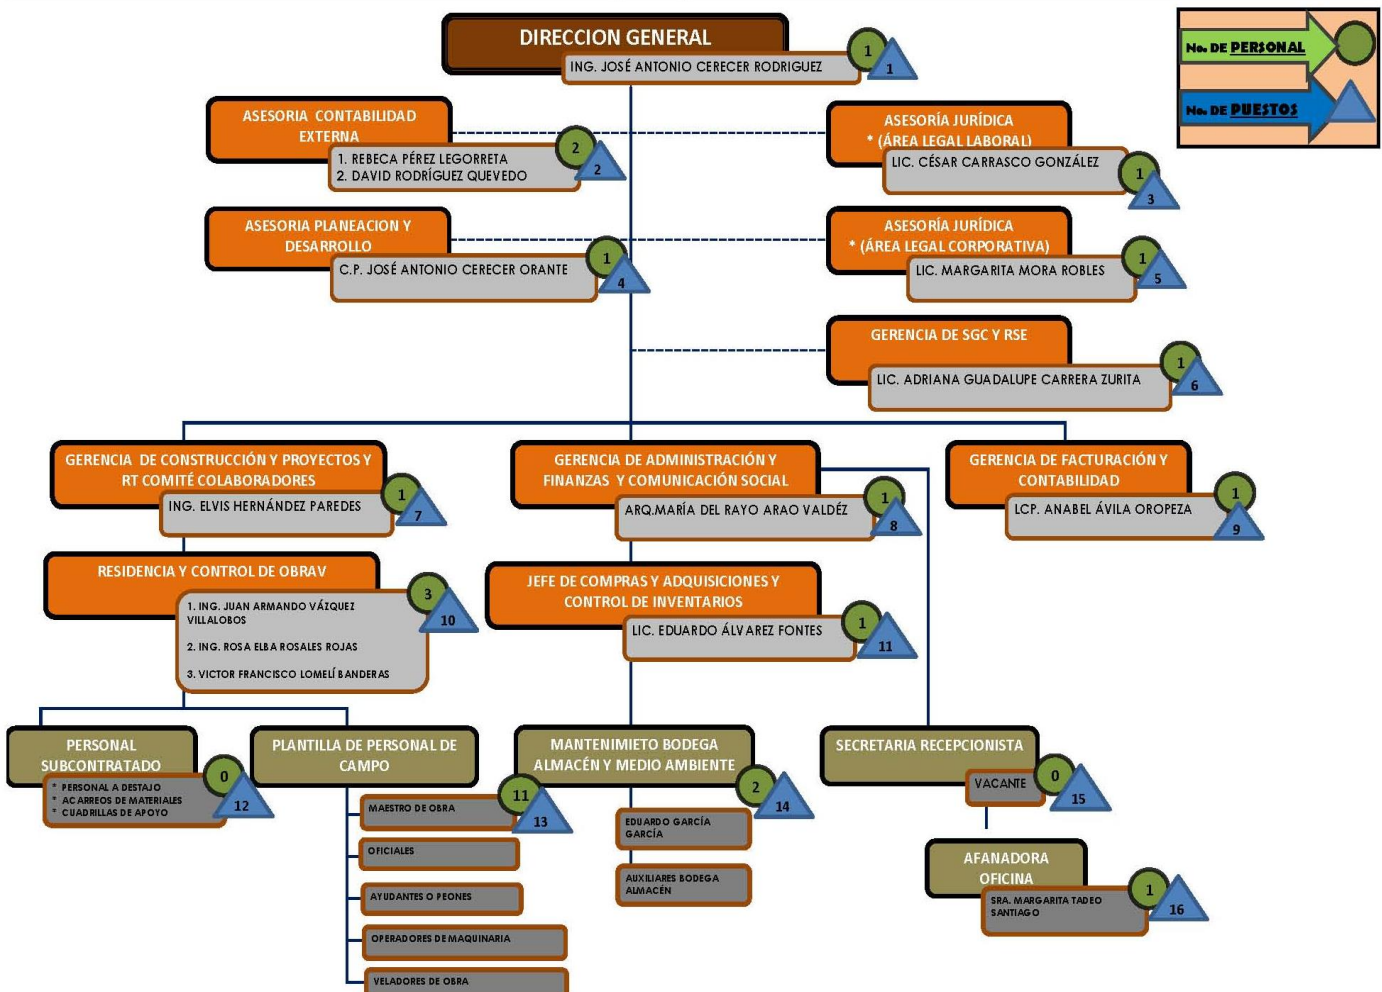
DIRECCION GENERAL
ING. JOSÉ ANTONIO CERECER RODRIGUEZ
1
1

No. DE PERSONAL
No. DE PUESTOS

ASESORIA CONTABILIDAD EXTERNA
1. REBECA PÉREZ LEGORRETA
2. DAVID RODRÍGUEZ QUEVEDO
2
2

ASESORÍA JURÍDICA
* (ÁREA LEGAL LABORAL)
LIC. CÉSAR CARRASCO GONZÁLEZ
1
3

ASESORIA PLANEACION Y DESARROLLO
C.P. JOSÉ ANTONIO CERECER ORANTE
1
4

ASESORÍA JURÍDICA
* (ÁREA LEGAL CORPORATIVA)
LIC. MARGARITA MORA ROBLES
1
5

GERENCIA DE SGC Y RSE
LIC. ADRIANA GUADALUPE CARRERA ZURITA
1
6

GERENCIA DE CONSTRUCCIÓN Y PROYECTOS Y RT COMITÉ COLABORADORES
ING. ELVIS HERNÁNDEZ PAREDES
1
7

GERENCIA DE ADMINISTRACIÓN Y FINANZAS Y COMUNICACIÓN SOCIAL
ARQ.MARÍA DEL RAYO ARAO VALDÉZ
1
8

GERENCIA DE FACTURACIÓN Y CONTABILIDAD
LCP. ANABEL ÁVILA OROPEZA
1
9

RESIDENCIA Y CONTROL DE OBRAV
1. ING. JUAN ARMANDO VÁZQUEZ VILLALOBOS
2. ING. ROSA ELBA ROSALES ROJAS
3. VICTOR FRANCISCO LOMELÍ BANDERAS
3
10

JEFE DE COMPRAS Y ADQUISICIONES Y CONTROL DE INVENTARIOS
LIC. EDUARDO ÁLVAREZ FONTES
1
11

PERSONAL SUBCONTRATADO
* PERSONAL A DESTAJO
* ACARREOS DE MATERIALES
* CUADRILLAS DE APOYO
0
12

PLANTILLA DE PERSONAL DE CAMPO
MAESTRO DE OBRA
11
13
OFICIALES
AYUDANTES O PEONES
OPERADORES DE MAQUINARIA
VELADORES DE OBRA

MANTENIMIETO BODEGA ALMACÉN Y MEDIO AMBIENTE
2
14
EDUARDO GARCÍA GARCÍA
AUXILIARES BODEGA ALMACÉN

SECRETARIA RECEPCIONISTA
VACANTE
0
15

AFANADORA OFICINA
SRA. MARGARITA TADEO SANTIAGO
1
16